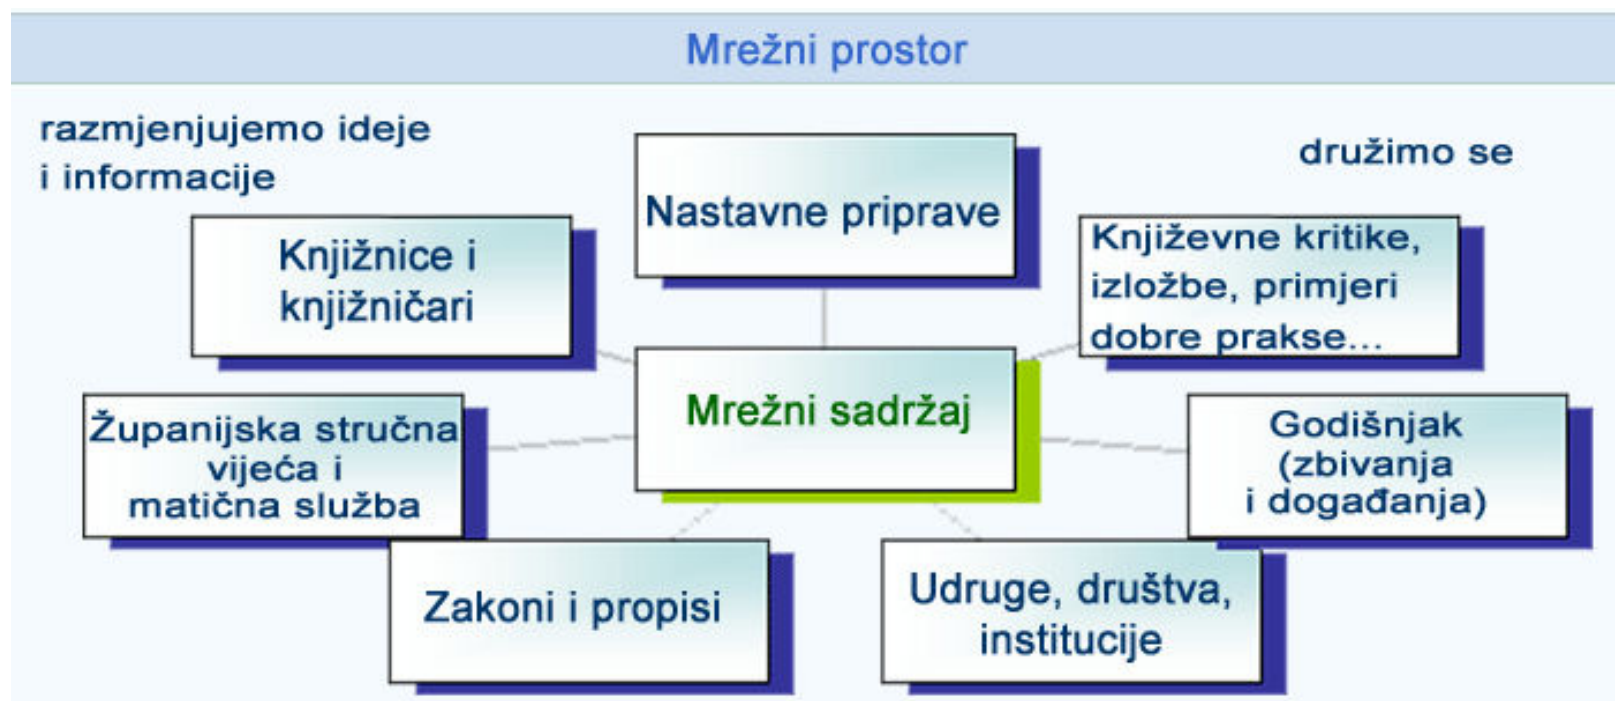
Mrežni prostor

razmjenjujemo ideje i informacije

družimo se

Nastavne pripreve

Knjižnice i knjižničari

Književne kritike, izložbe, primjeri dobre prakse...

Mrežni sadržaj

Županijska stručna vijeća i matična služba

Godišnjak (zbivanja i događanja)

Zakoni i propisi

Udruge, društva, institucije